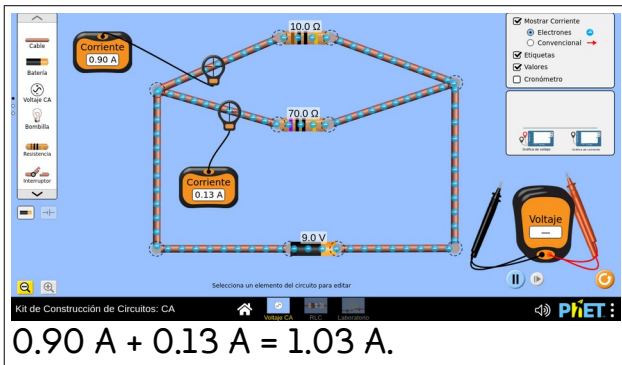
Cable
Batería
Voltaje CA
Bombilla
Resistencia
Interruptor

Corriente
0.90 A

10.0 Ω

70.0 Ω

Corriente
0.13 A

9.0 V

Mostrar Corriente
Electrones
Convencional
Etiquetas
Valores
Cronómetro

Gráfica de voltaje
Gráfica de corriente

Voltaje
—

Selecciona un elemento del circuito para editar

Kit de Construcción de Circuitos: CA
Voltaje CA
RLC
Laboratorio
PhET

0.90 A + 0.13 A = 1.03 A.